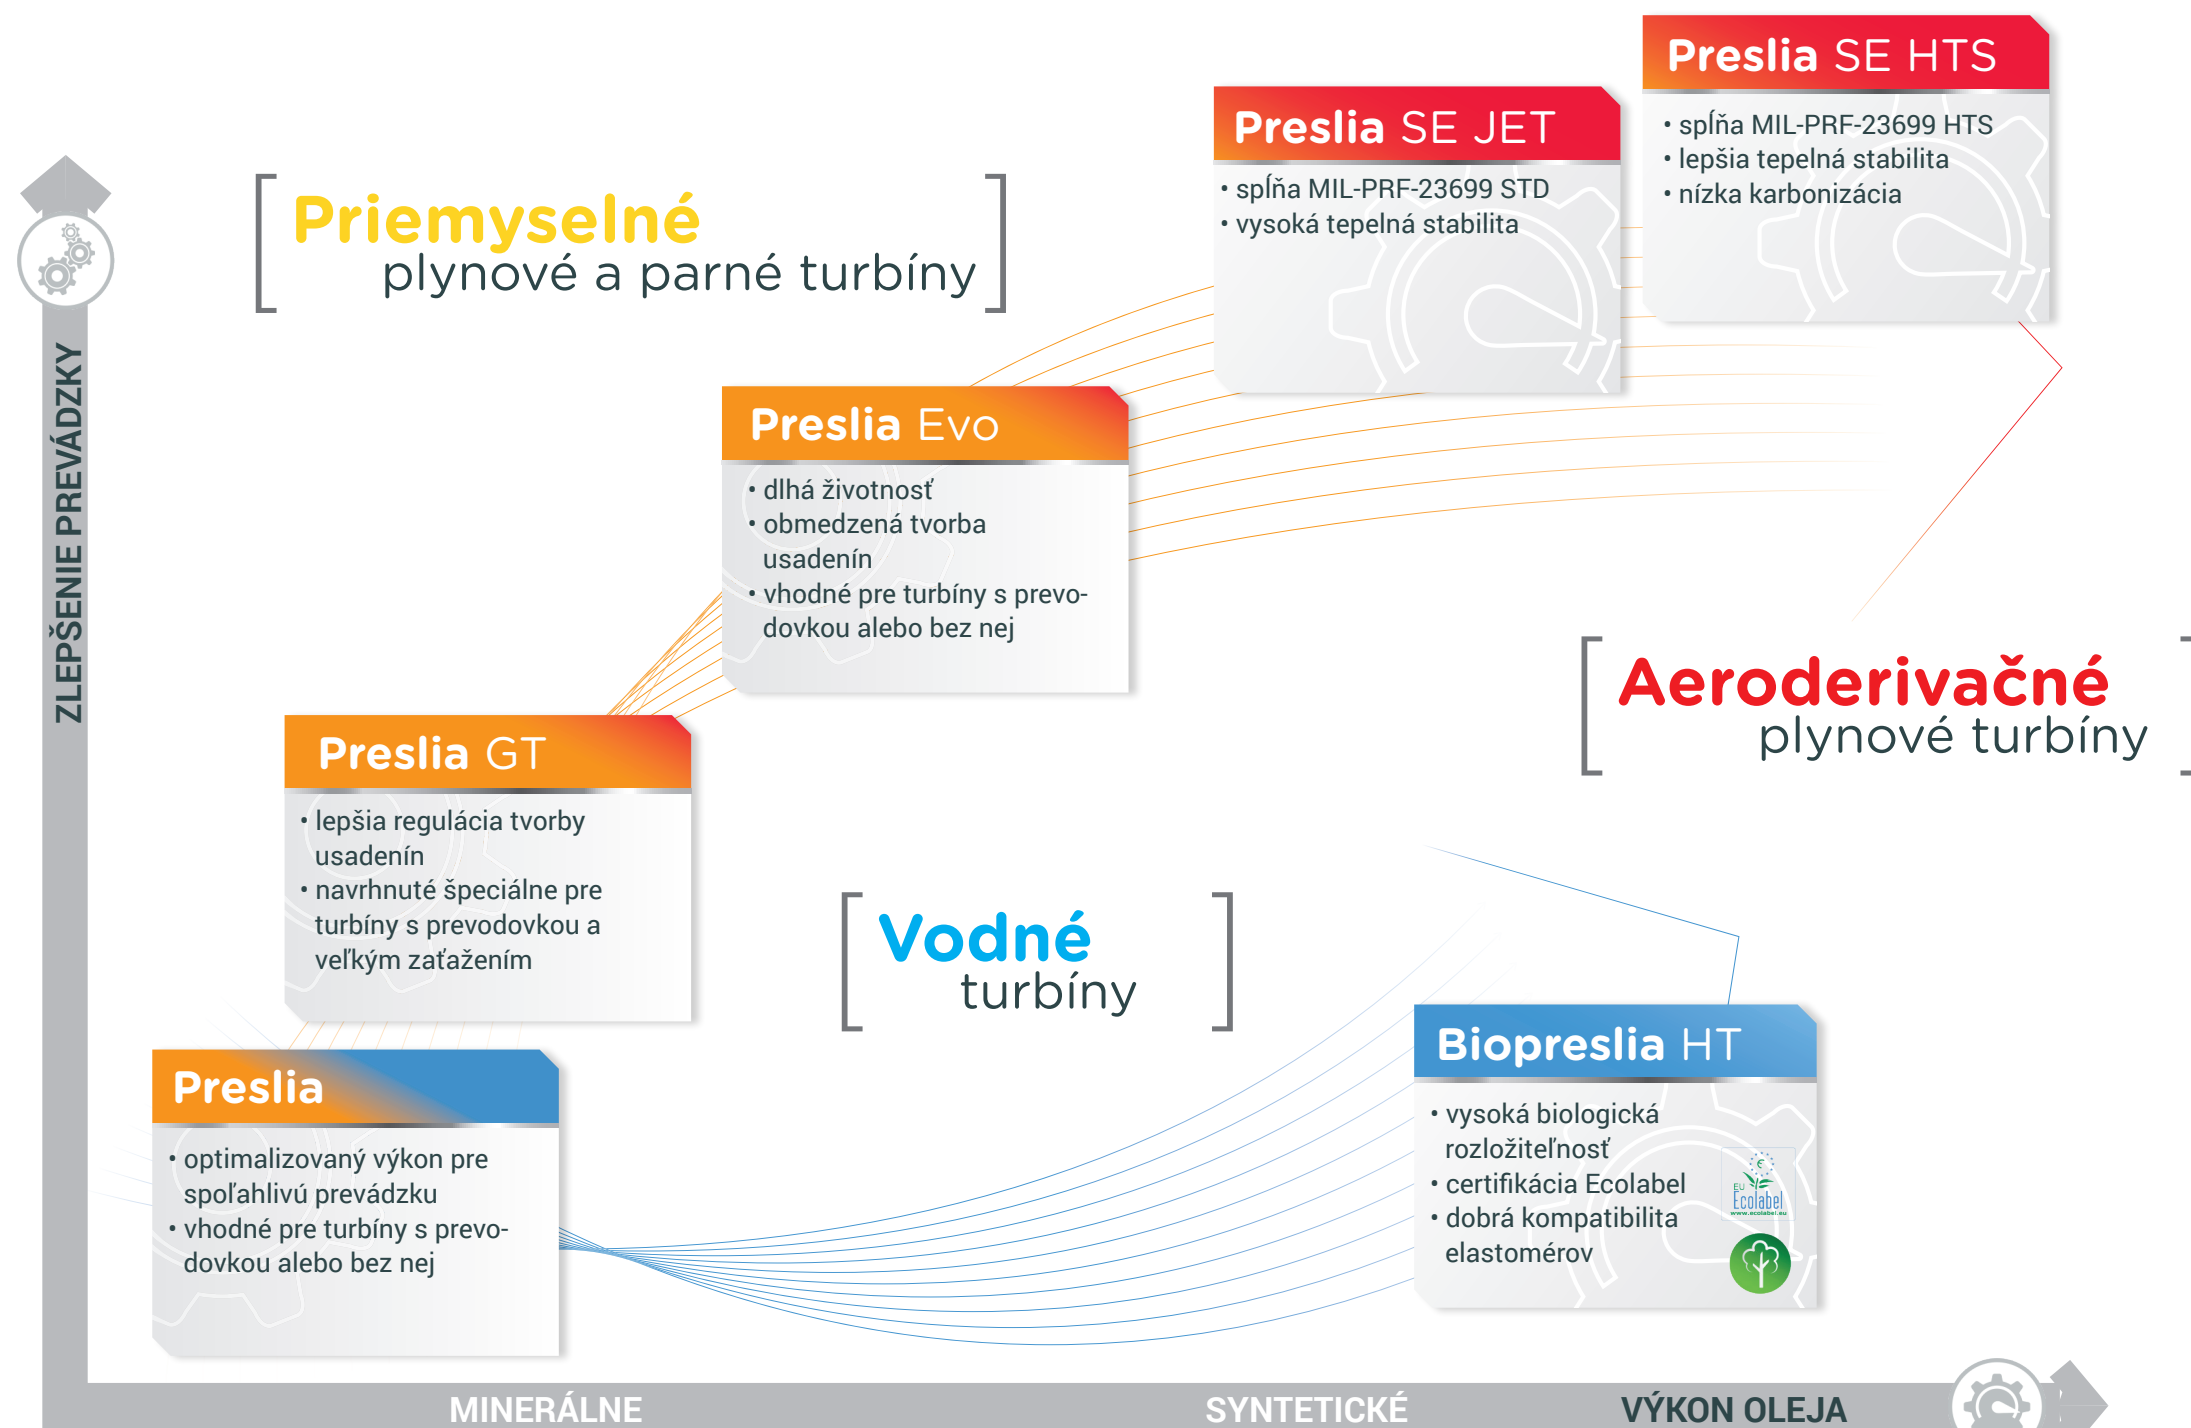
Preslia SE HTS
• spĺňa MIL-PRF-23699 HTS
• lepšia tepelná stabilita
• nízka karbonizácia

Preslia SE JET
• spĺňa MIL-PRF-23699 STD
• vysoká tepelná stabilita

Priemyselné
plynové a parné turbíny

ZLEPŠENIE PREVÁDZKY

Preslia Evo
• dlhá životnosť
• obmedzená tvorba usadenín
• vhodné pre turbíny s prevodovkou alebo bez nej

Aeroderivačné
plynové turbíny

Preslia GT
• lepšia regulácia tvorby usadenín
• navrhnuté špeciálne pre turbíny s prevodovkou a veľkým zaťažením

Vodné
turbíny

Biopreslia HT
• vysoká biologická rozložiteľnosť
• certifikácia Ecolabel
• dobrá kompatibilita elastomérov

EU Ecolabel
www.ecolabel.eu

Preslia
• optimalizovaný výkon pre spoľahlivú prevádzku
• vhodné pre turbíny s prevodovkou alebo bez nej

MINERÁLNE
SYNTETICKÉ
VÝKON OLEJA